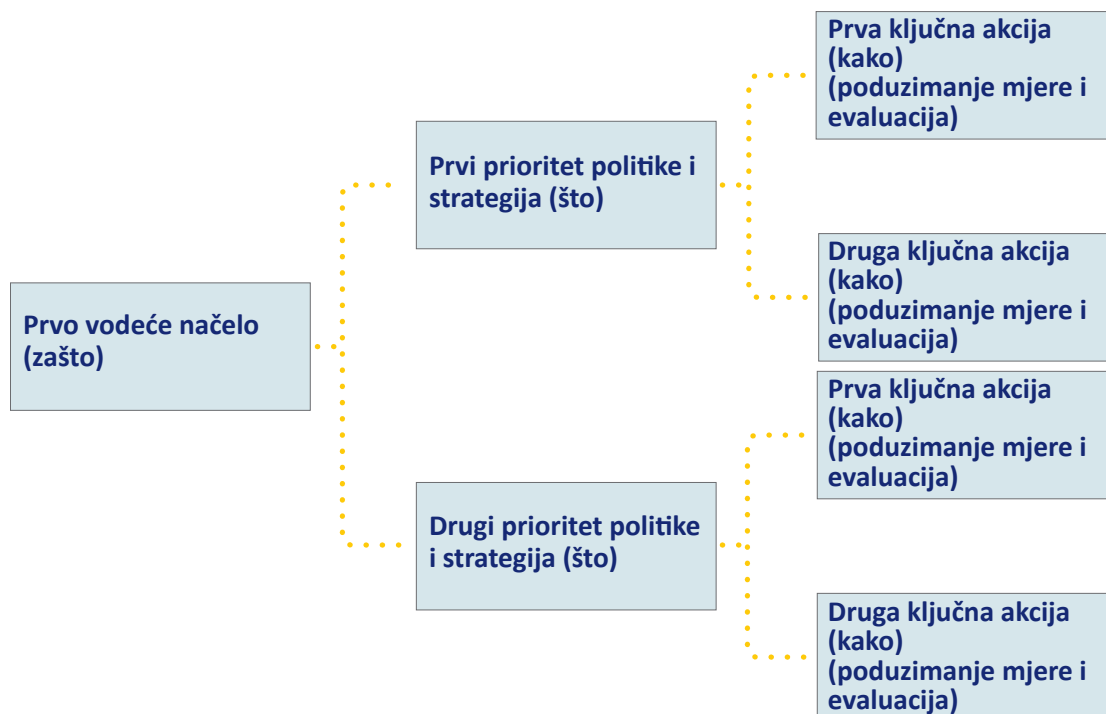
Prvo vodeće načelo (zašto)

Prvi prioritet politike i strategija (što)

Prva ključna akcija (kako) (poduzimanje mjere i evaluacija)

Druga ključna akcija (kako) (poduzimanje mjere i evaluacija)

Drugi prioritet politike i strategija (što)

Prva ključna akcija (kako) (poduzimanje mjere i evaluacija)

Druga ključna akcija (kako) (poduzimanje mjere i evaluacija)